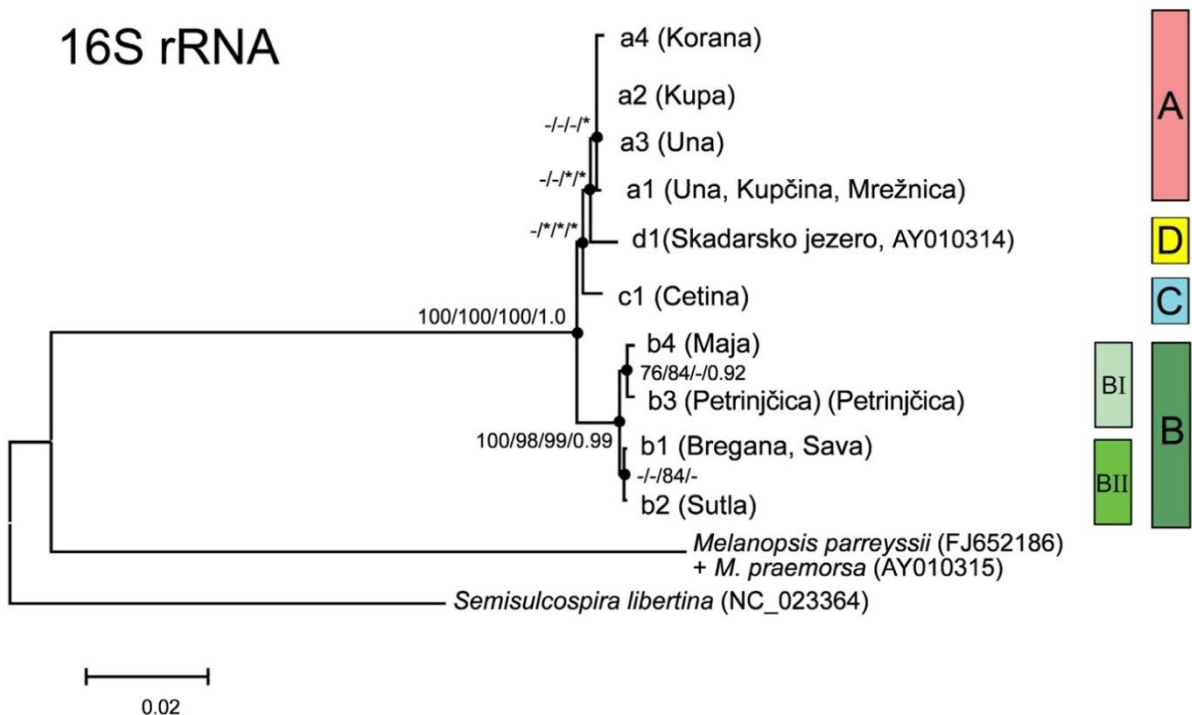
16S rRNA

a4 (Korana)
a2 (Kupa)
-/-/-/*
a3 (Una)
-/-/*/*
a1 (Una, Kupčina, Mrežnica)
-/*/*/*
d1(Skadarsko jezero, AY010314)
c1 (Cetina)
100/100/100/1.0
b4 (Maja)
76/84/-/0.92
b3 (Petrinjčica) (Petrinjčica)
100/98/99/0.99
b1 (Bregana, Sava)
-/-/84/-
b2 (Sutla)
*Melanopsis parreyssii* (FJ652186)
+ *M. praemorsa* (AY010315)
*Semisulcospira libertina* (NC_023364)

A
D
C
BI
BII
B

0.02